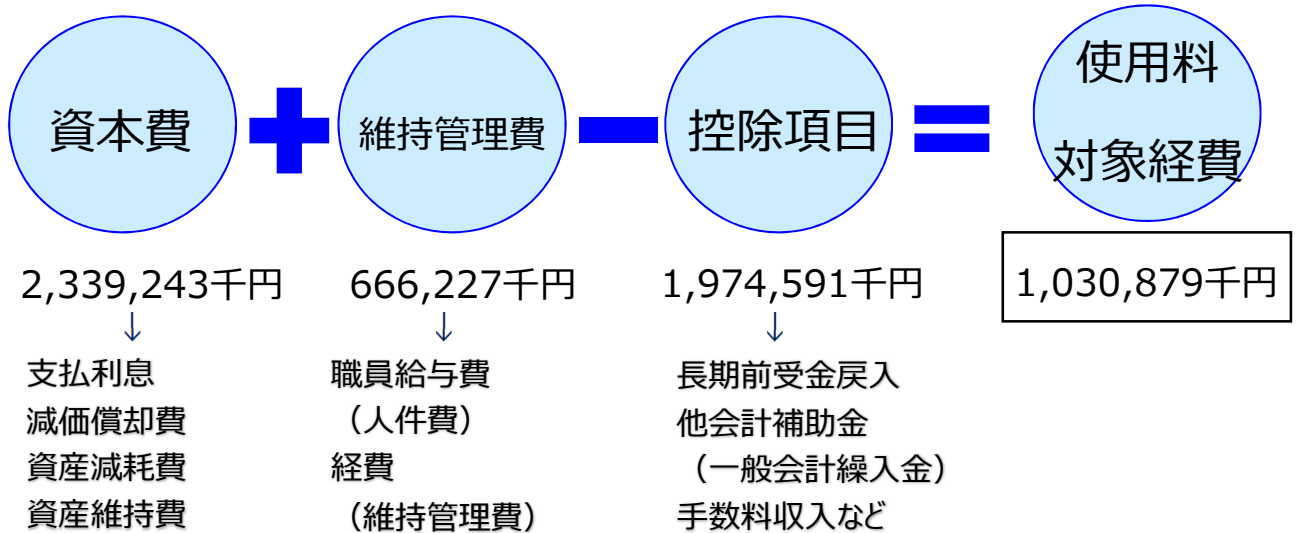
資本費

維持管理費

控除項目

使用料対象経費

2,339,243千円
↓
支払利息
減価償却費
資産減耗費
資産維持費

666,227千円
↓
職員給与費
（人件費）
経費
（維持管理費）

1,974,591千円
↓
長期前受金戻入
他会計補助金
（一般会計繰入金）
手数料収入など

1,030,879千円